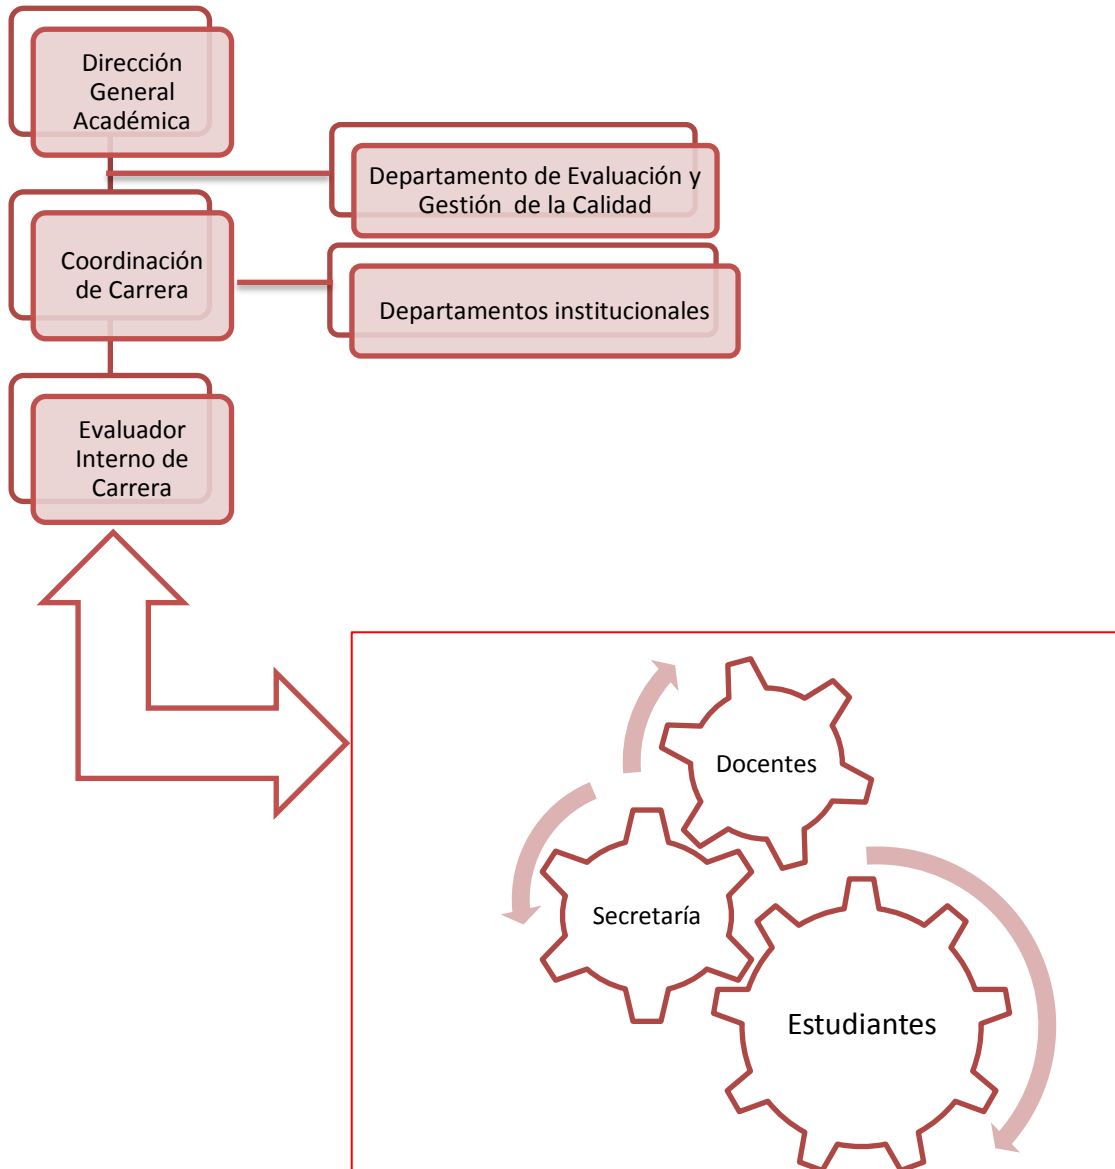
Dirección General Académica

Departamento de Evaluación y Gestión de la Calidad

Coordinación de Carrera

Departamentos institucionales

Evaluador Interno de Carrera

Docentes

Secretaría

Estudiantes